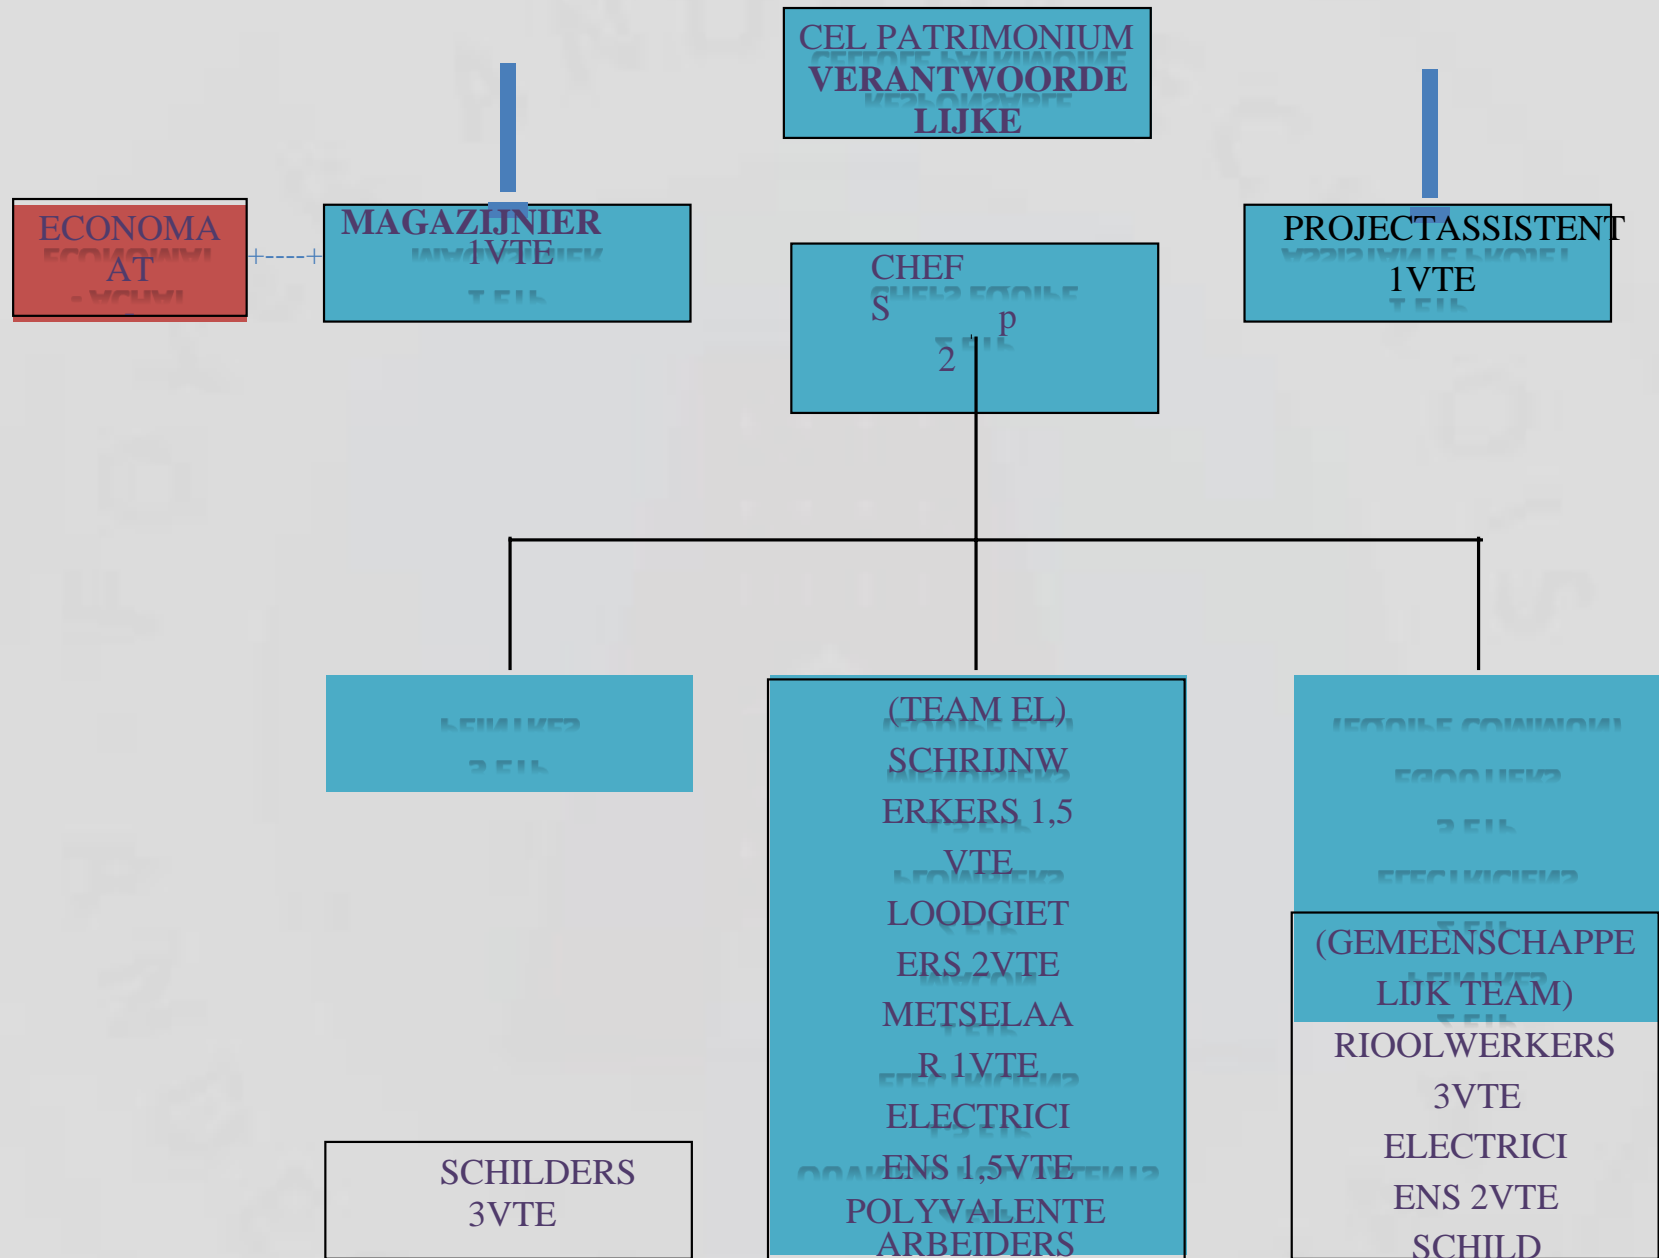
CEL PATRIMONIUM VERANTWOORDELIJKE

ECONOMAAT

MAGAZIJNIER 1VTE

CHEF
S p
2

PROJECTASSISTENT 1VTE

(TEAM EL) SCHRIJNWERKERS 1,5 VTE LOODGIETERS 2VTE METSELAAR 1VTE ELECTRICIENS 1,5VTE POLYVALENTE ARBEIDERS

(GEMEENSCHAPPELIJK TEAM) RIOOLWERKERS 3VTE ELECTRICIENS 2VTE SCHILD

SCHILDERS 3VTE